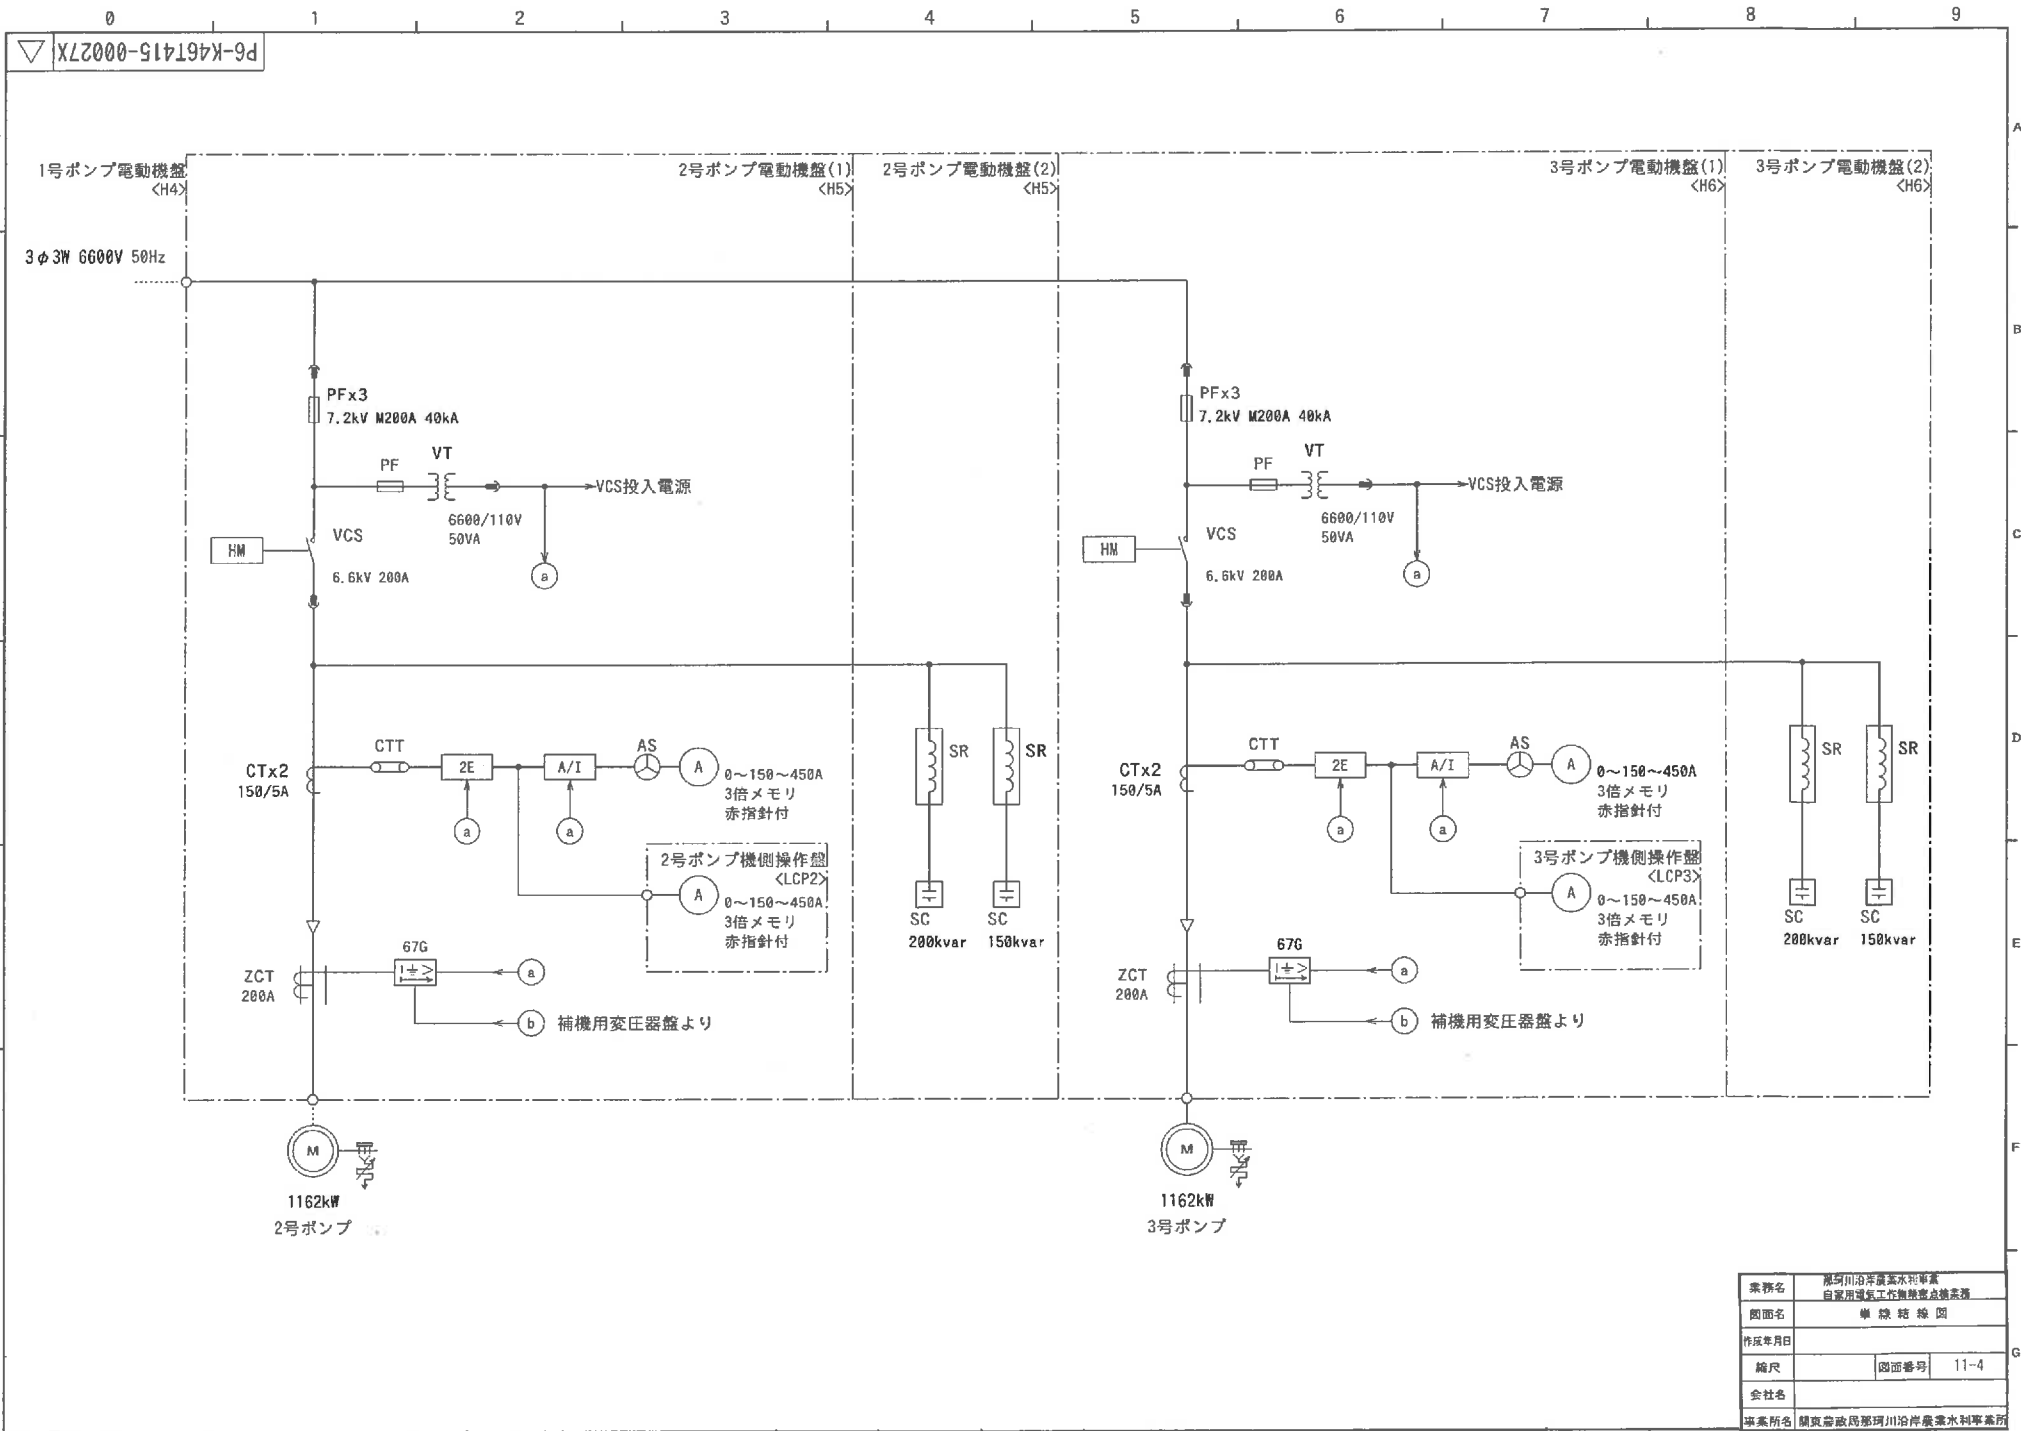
0 1 2 3 4 5 6 7 8 9

P6-K46T415-00027X

A B C D E F G

1号ポンプ電動機盤
<H4>

2号ポンプ電動機盤(1)
<H5>

2号ポンプ電動機盤(2)
<H5>

3号ポンプ電動機盤(1)
<H6>

3号ポンプ電動機盤(2)
<H6>

3φ3W 6600V 50Hz

PFx3
7.2kV M200A 40kA

PF
VT
VCS投入電源
6600/110V
50VA

HM
VCS
6.6kV 200A

a

CTT
CTx2
150/5A
2E
A/I
AS
A
0~150~450A
3倍メモリ
赤指針付

a a

2号ポンプ機側操作盤
<LCP2>
A
0~150~450A
3倍メモリ
赤指針付

SR SR
SC SC
200kvar 150kvar

67G
ZCT
200A
a
b 補機用変圧器盤より

M
1162kW
2号ポンプ

PFx3
7.2kV M200A 40kA

PF
VT
VCS投入電源
6600/110V
50VA

HM
VCS
6.6kV 200A

a

CTT
CTx2
150/5A
2E
A/I
AS
A
0~150~450A
3倍メモリ
赤指針付

a a

3号ポンプ機側操作盤
<LCP3>
A
0~150~450A
3倍メモリ
赤指針付

SR SR
SC SC
200kvar 150kvar

67G
ZCT
200A
a
b 補機用変圧器盤より

M
1162kW
3号ポンプ

| 業務名 | 那珂川沿岸農業水利事業 自家用電気工作物保安点検業務 | | |
|---|---|---|---|
| 図面名 | 単線結線図 | | |
| 作成年月日 | | | |
| 縮尺 | | 図面番号 | 11-4 |
| 会社名 | | | |
| 事業所名 | 関東農政局那珂川沿岸農業水利事業所 | | |